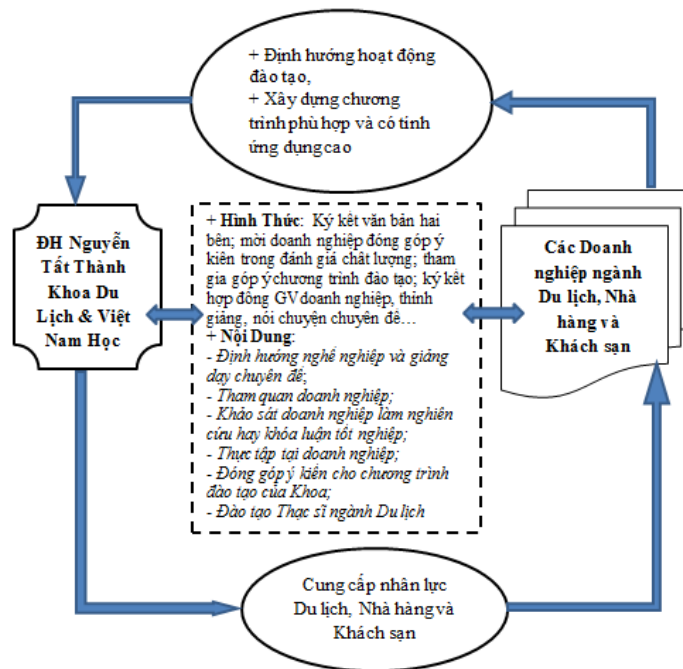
+ Định hướng hoạt động đào tạo,
+ Xây dựng chương trình phù hợp và có tính ứng dụng cao

ĐH Nguyễn Tất Thành Khoa Du Lịch & Việt Nam Học

+ Hình Thức: Ký kết văn bản hai bên; mời doanh nghiệp đóng góp ý kiến trong đánh giá chất lượng; tham gia góp ý chương trình đào tạo; ký kết hợp đồng GV doanh nghiệp, thỉnh giảng, nói chuyện chuyên đề…
+ Nội Dung:
- Định hướng nghề nghiệp và giảng dạy chuyên đề;
- Tham quan doanh nghiệp;
- Khảo sát doanh nghiệp làm nghiên cứu hay khóa luận tốt nghiệp;
- Thực tập tại doanh nghiệp;
- Đóng góp ý kiến cho chương trình đào tạo của Khoa;
- Đào tạo Thạc sĩ ngành Du lịch

Các Doanh nghiệp ngành Du lịch, Nhà hàng và Khách sạn

Cung cấp nhân lực Du lịch, Nhà hàng và Khách sạn